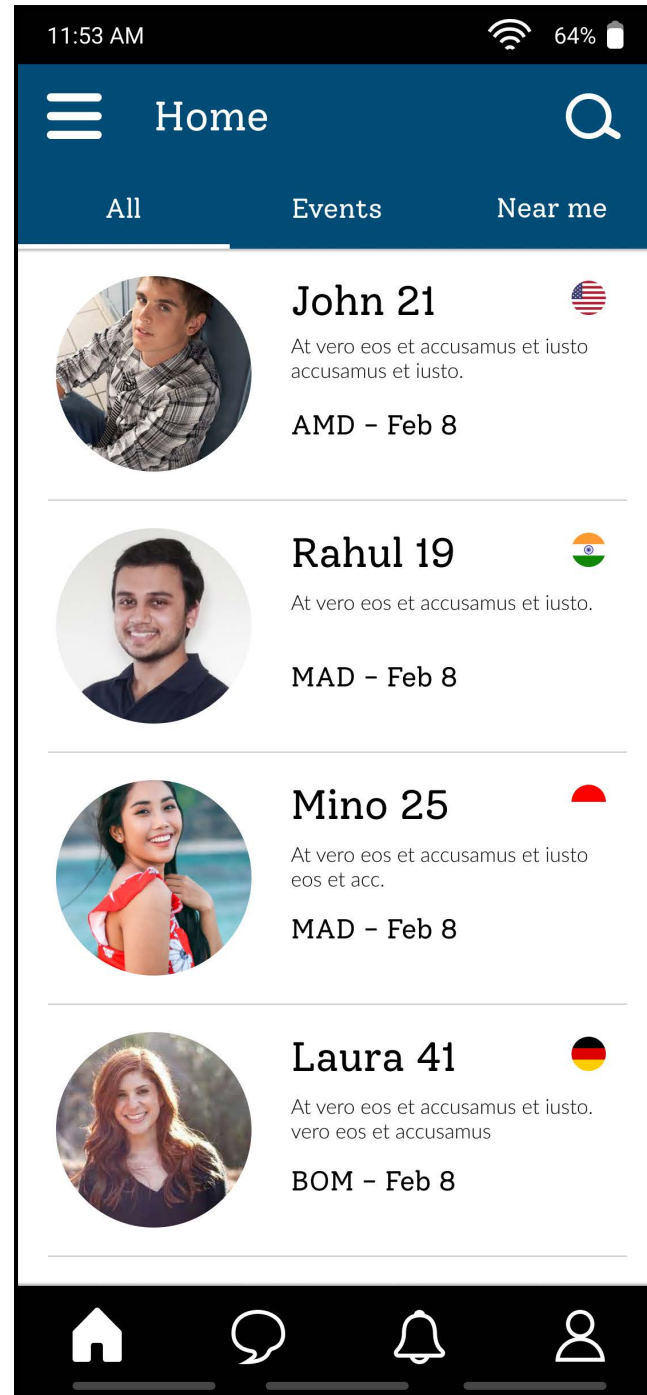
11:53 AM 64%

Home

All Events Near me

John 21
At vero eos et accusamus et iusto accusamus et iusto.
AMD - Feb 8

Rahul 19
At vero eos et accusamus et iusto.
MAD - Feb 8

Mino 25
At vero eos et accusamus et iusto eos et acc.
MAD - Feb 8

Laura 41
At vero eos et accusamus et iusto. vero eos et accusamus
BOM - Feb 8